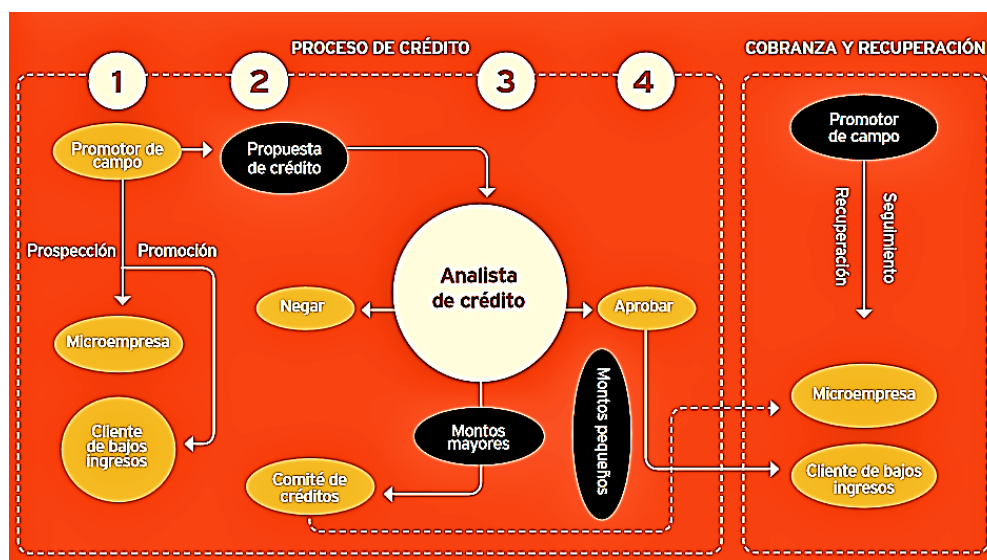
PROCESO DE CRÉDITO

1

2

3

4

Promotor de campo

Propuesta de crédito

Prospección

Promoción

Microempresa

Cliente de bajos ingresos

Analista de crédito

Negar

Aprobar

Montos mayores

Montos pequeños

Comité de créditos

COBRANZA Y RECUPERACIÓN

Promotor de campo

Recuperación

Seguimiento

Microempresa

Cliente de bajos ingresos